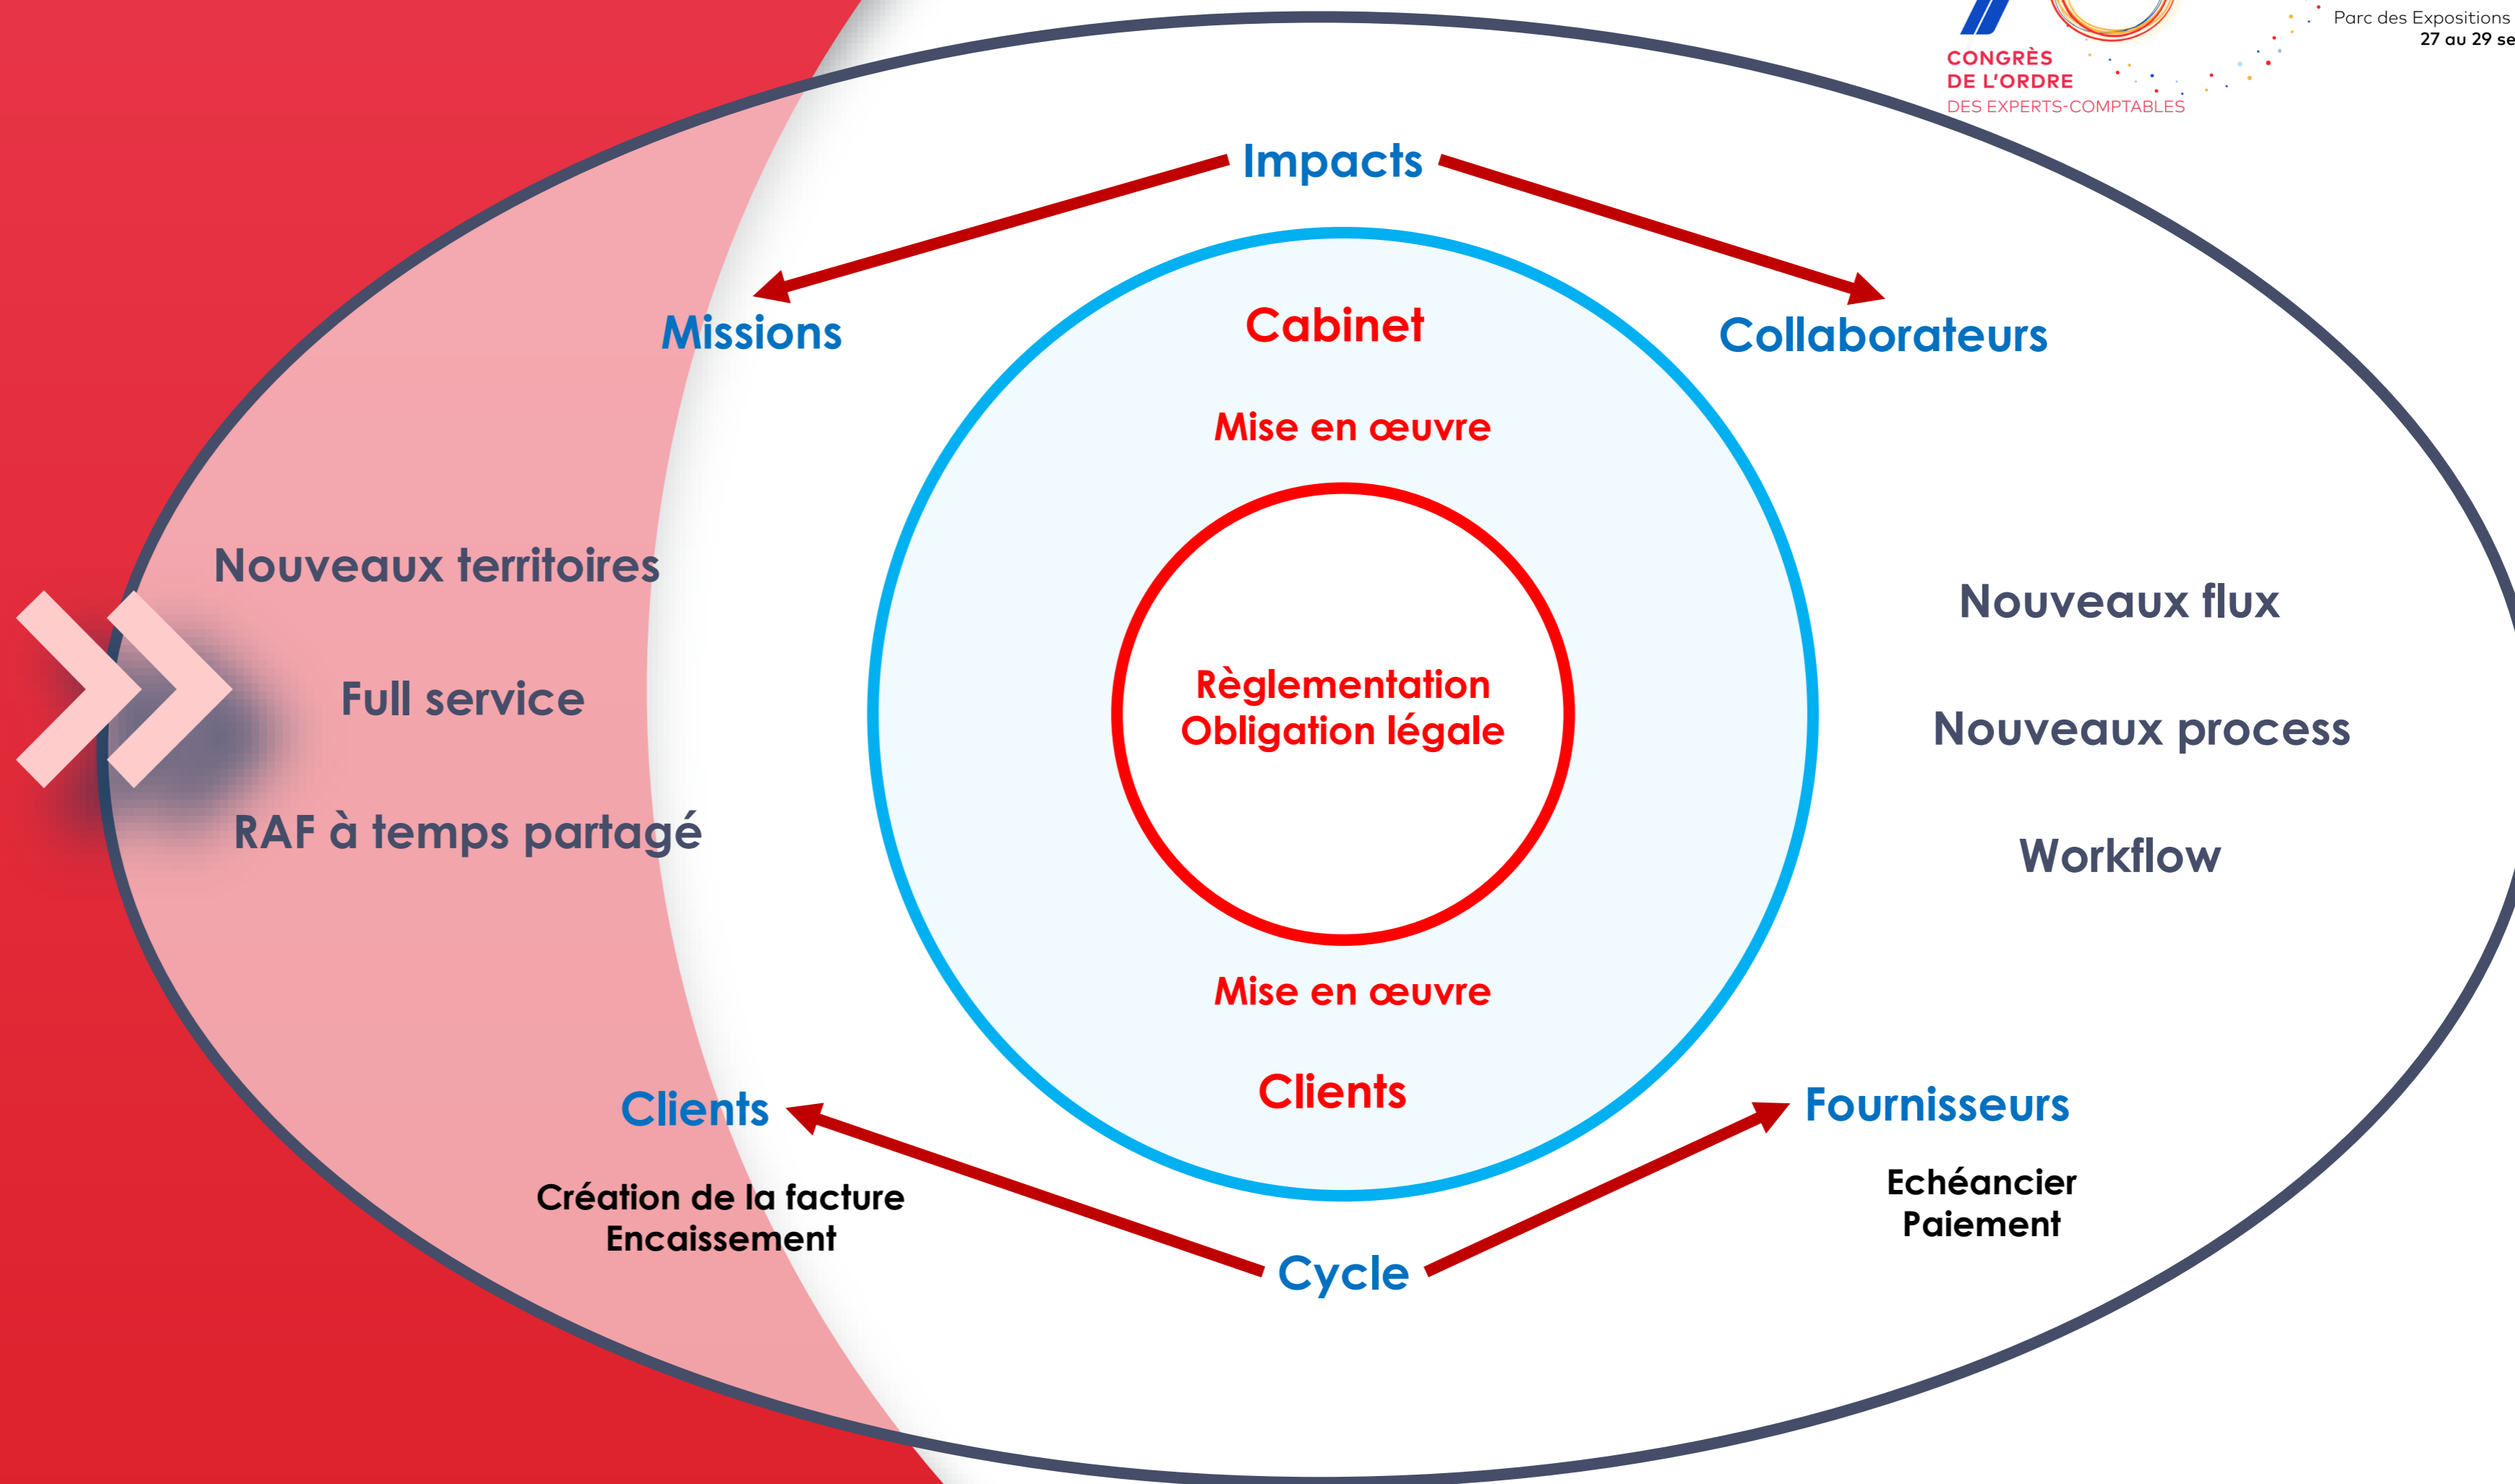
CONGRÈS
DE L'ORDRE
DES EXPERTS-COMPTABLES

Parc des Expositions
27 au 29 se

Impacts

Missions

Cabinet

Collaborateurs

Mise en œuvre

Nouveaux territoires

Full service

RAF à temps partagé

Règlementation
Obligation légale

Nouveaux flux

Nouveaux process

Workflow

Mise en œuvre

Clients

Clients

Création de la facture
Encaissement

Fournisseurs

Echéancier
Paiement

Cycle